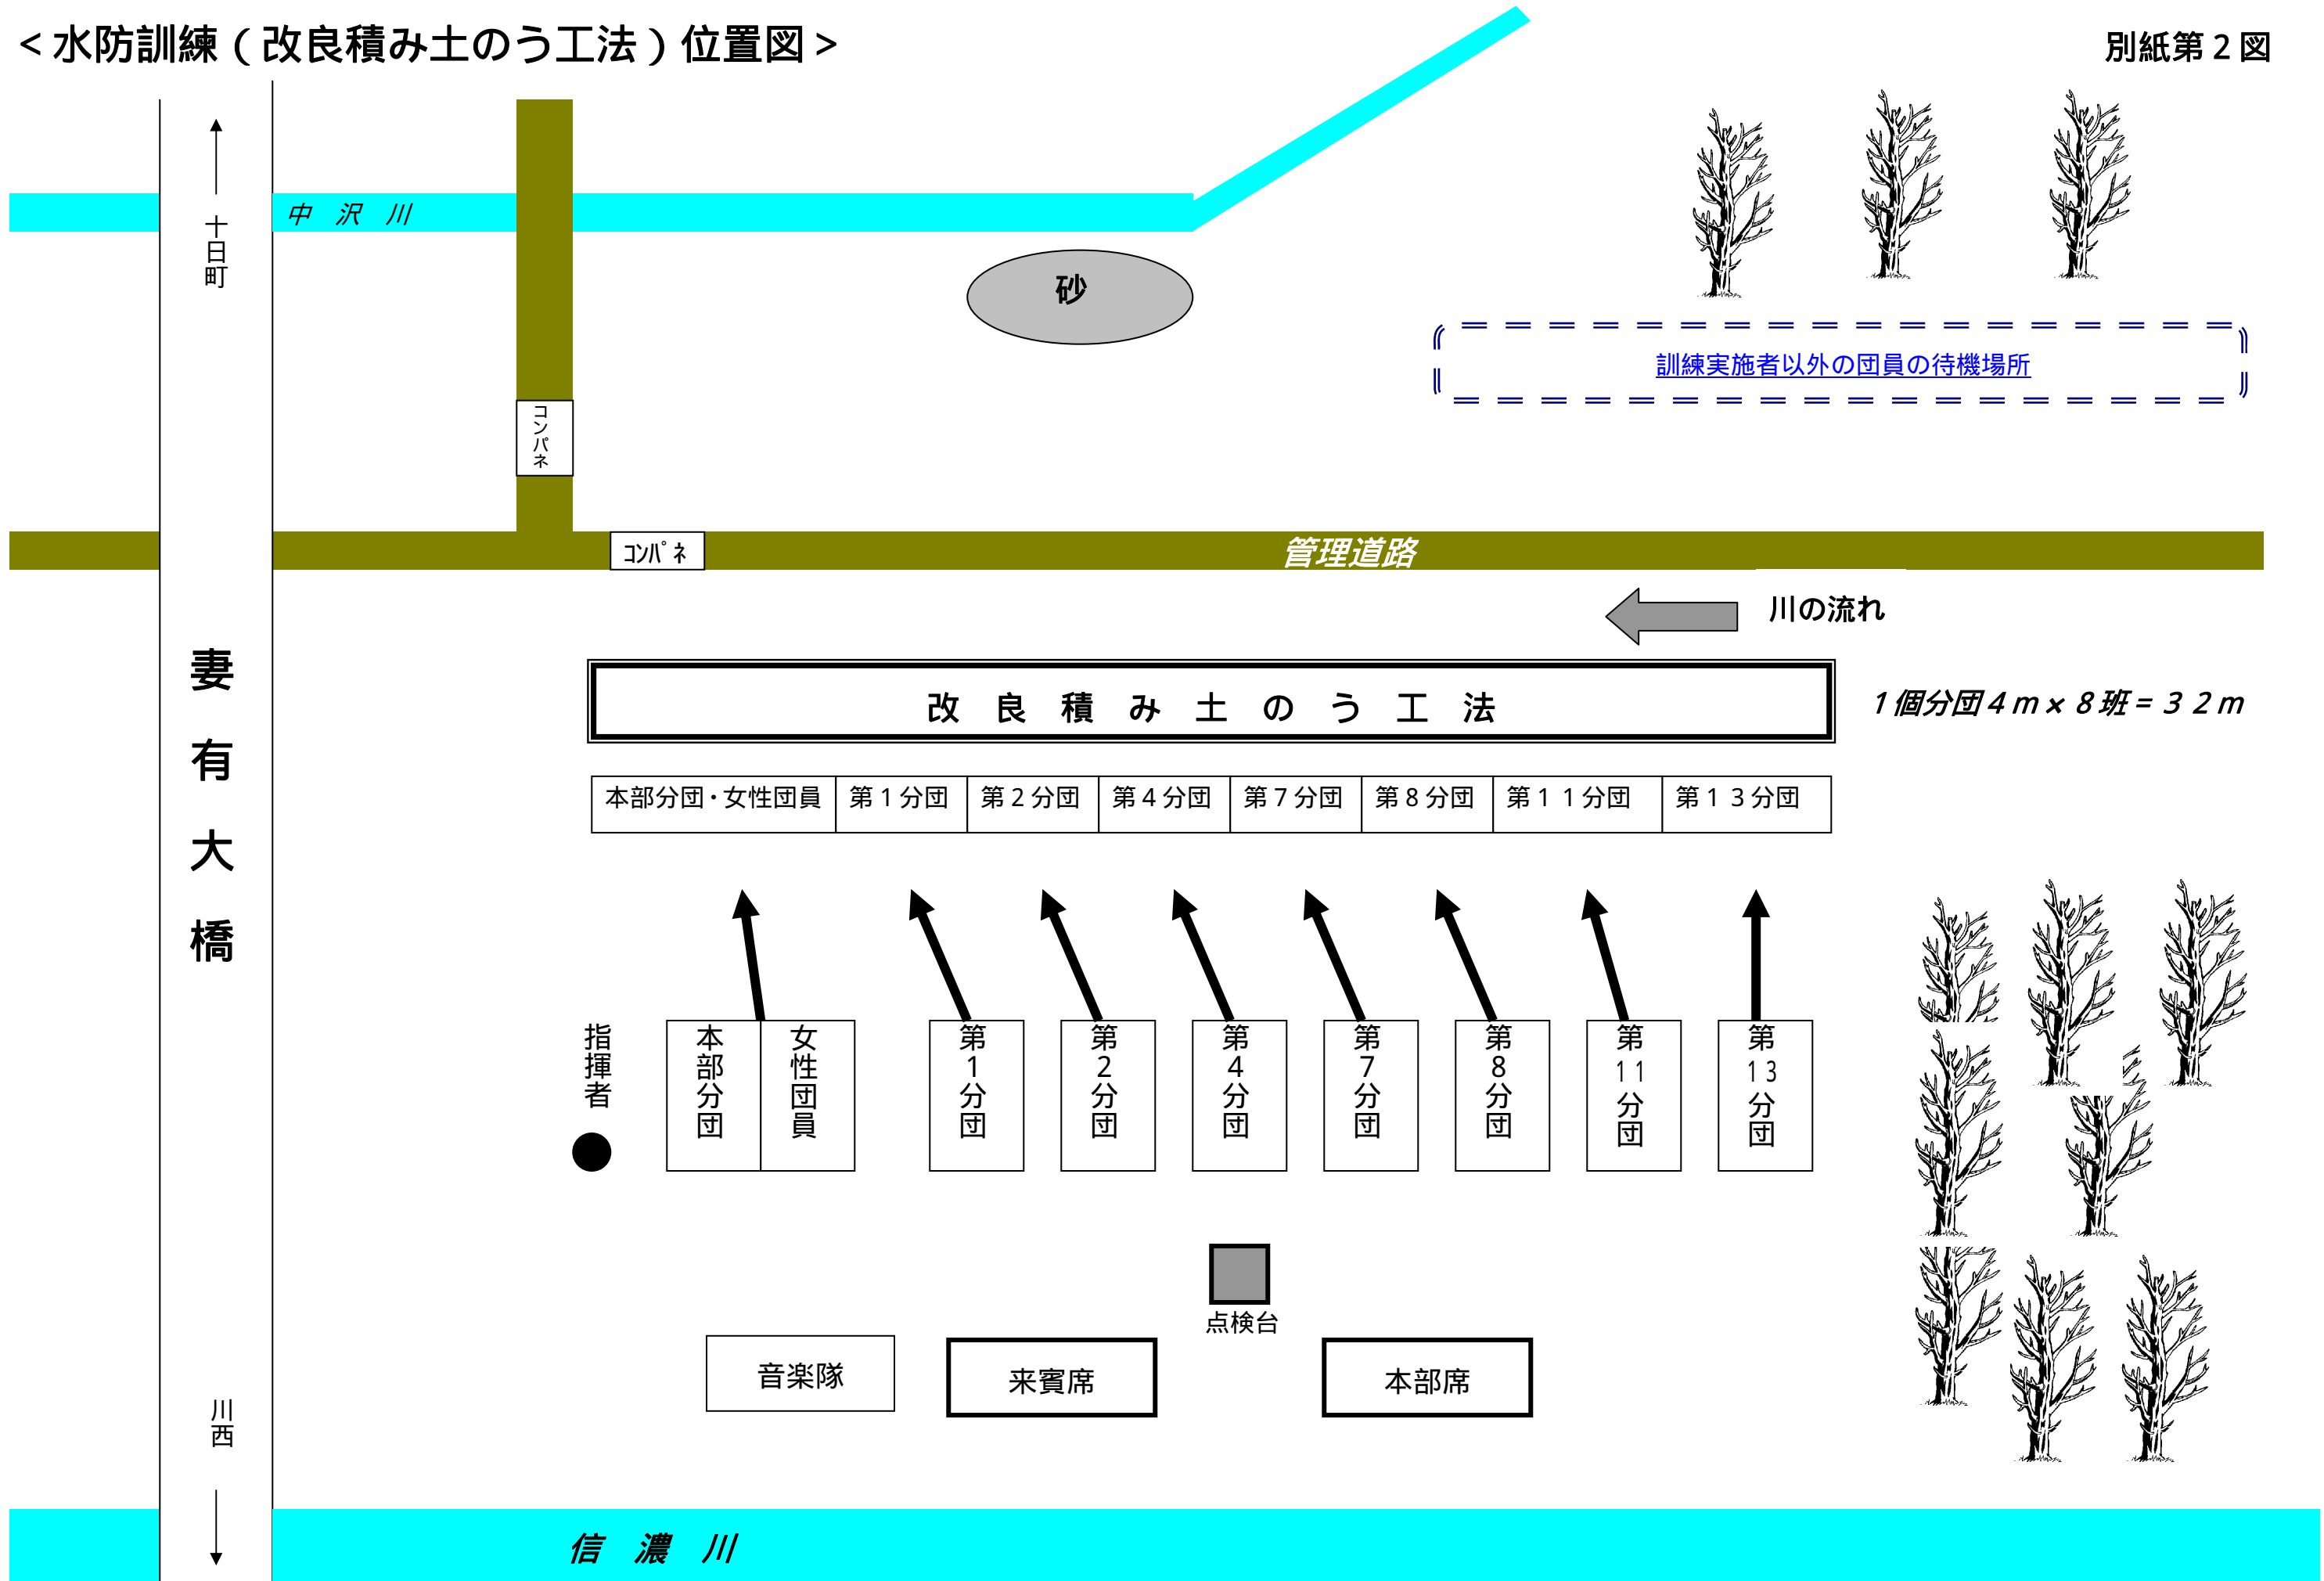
＜水防訓練（改良積み土のう工法）位置図＞

別紙第２図

十日町

中　沢　川

砂

訓練実施者以外の団員の待機場所

コンパネ

コンパネ

管理道路

川の流れ

妻有大橋

改　良　積　み　土　の　う　工　法

１個分団４ｍ×８班＝３２ｍ

| 本部分団・女性団員 | 第１分団 | 第２分団 | 第４分団 | 第７分団 | 第８分団 | 第１１分団 | 第１３分団 |
|---|---|---|---|---|---|---|---|

指揮者

本部分団

女性団員

第1分団

第2分団

第4分団

第7分団

第8分団

第11分団

第13分団

点検台

音楽隊

来賓席

本部席

川西

信　濃　川